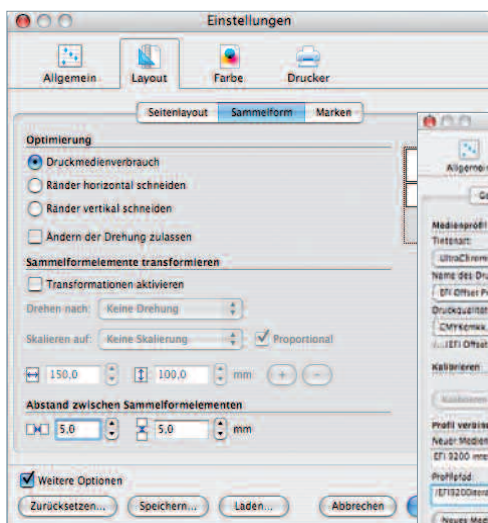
Einstellungen

Allgemein
Layout
Farbe
Drucker

Seitenlayout
Sammelform
Marken

Optimierung
Druckmedienverbrauch
Ränder horizontal schneiden
Ränder vertikal schneiden
Ändern der Drehung zulassen

Sammelformelemente transformieren
Transformationen aktivieren
Drehen nach: Keine Drehung
Skalieren auf: Keine Skalierung
Proportional
150,0
100,0
mm
+
−

Abstand zwischen Sammelformelementen
5,0
5,0
mm

Weitere Optionen
Zurücksetzen...
Speichern...
Laden...
Abbrechen

Allgeme
Go
Medienprofil
Tintenart:
UltraChrome
Name des Dru
EFI Offset Pr
Druckqualität
CMYKcmk,
(EFI Offset
Kalibrieren
Kalibrieren
Profil verwi
Neuer Medien
EFI 3200 mit
Profilpfad
/EFI3200lite
Neues Med